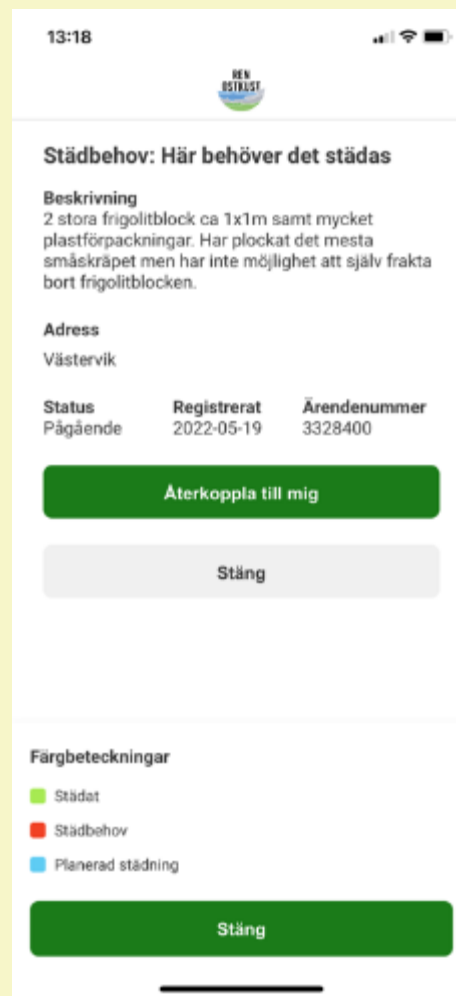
13:18

REN OSTKUST

Städbehov: Här behöver det städas

Beskrivning
2 stora frigolitblock ca 1x1m samt mycket plastförpackningar. Har plockat det mesta småskräpet men har inte möjlighet att själv frakta bort frigolitblocken.

Adress
Västervik

| Status | Registrerat | Ärendenummer |
|---|---|---|
| Pågående | 2022-05-19 | 3328400 |

Återkoppla till mig

Stäng

Färgbeteckningar

Städat

Städbehov

Planerad städning

Stäng